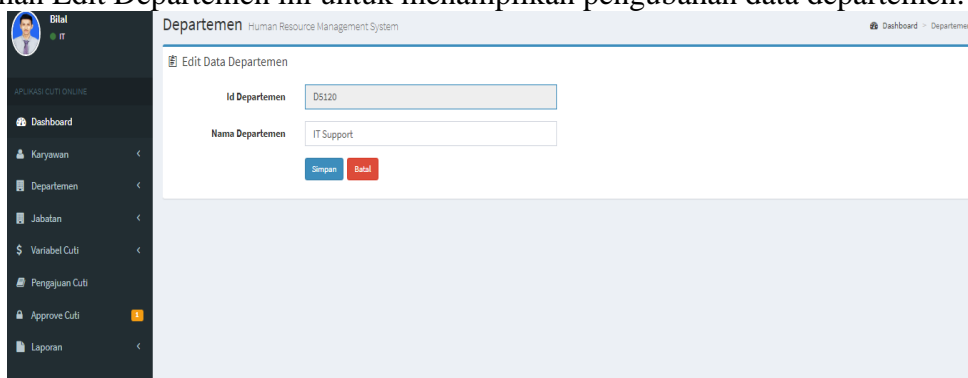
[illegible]nan Edit Departemen ini untuk menampilkan pengubahan data departemen.

Bilal
IT

APLIKASI CUTI ONLINE
Dashboard
Karyawan
Departemen
Jabatan
Variabel Cuti
Pengajuan Cuti
Approve Cuti 1
Laporan

Departemen Human Resource Management System
Dashboard > Departeme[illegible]

Edit Data Departemen

Id Departemen D5120

Nama Departemen IT Support

Simpan Batal